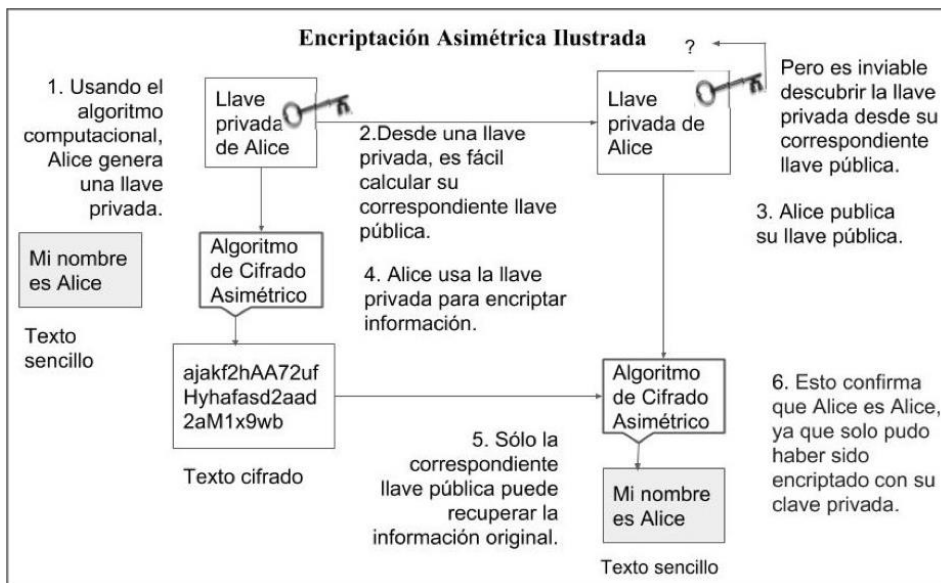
Encriptación Asimétrica Ilustrada

1. Usando el algoritmo computacional, Alice genera una llave privada.

Llave privada de Alice

2.Desde una llave privada, es fácil calcular su correspondiente llave pública.

Llave privada de Alice

?

Pero es inviable descubrir la llave privada desde su correspondiente llave pública.

3. Alice publica su llave pública.

Mi nombre es Alice

Texto sencillo

Algoritmo de Cifrado Asimétrico

4. Alice usa la llave privada para encriptar información.

ajakf2hAA72uf Hyhafasd2aad 2aM1x9wb

Texto cifrado

Algoritmo de Cifrado Asimétrico

6. Esto confirma que Alice es Alice, ya que solo pudo haber sido encriptado con su clave privada.

5. Sólo la correspondiente llave pública puede recuperar la información original.

Mi nombre es Alice

Texto sencillo